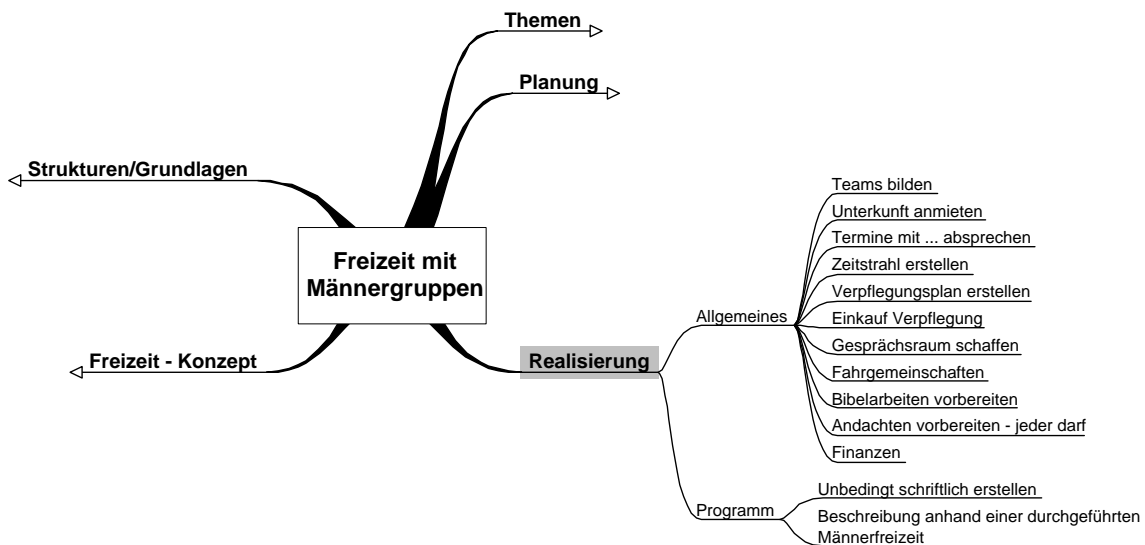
Themen

Planung

Strukturen/Grundlagen

Freizeit mit Männergruppen

Freizeit - Konzept

Realisierung

Allgemeines

Teams bilden

Unterkunft anmieten

Termine mit ... absprechen

Zeitstrahl erstellen

Verpflegungsplan erstellen

Einkauf Verpflegung

Gesprächsraum schaffen

Fahrgemeinschaften

Bibelarbeiten vorbereiten

Andachten vorbereiten - jeder darf

Finanzen

Programm

Unbedingt schriftlich erstellen

Beschreibung anhand einer durchgeführten Männerfreizeit